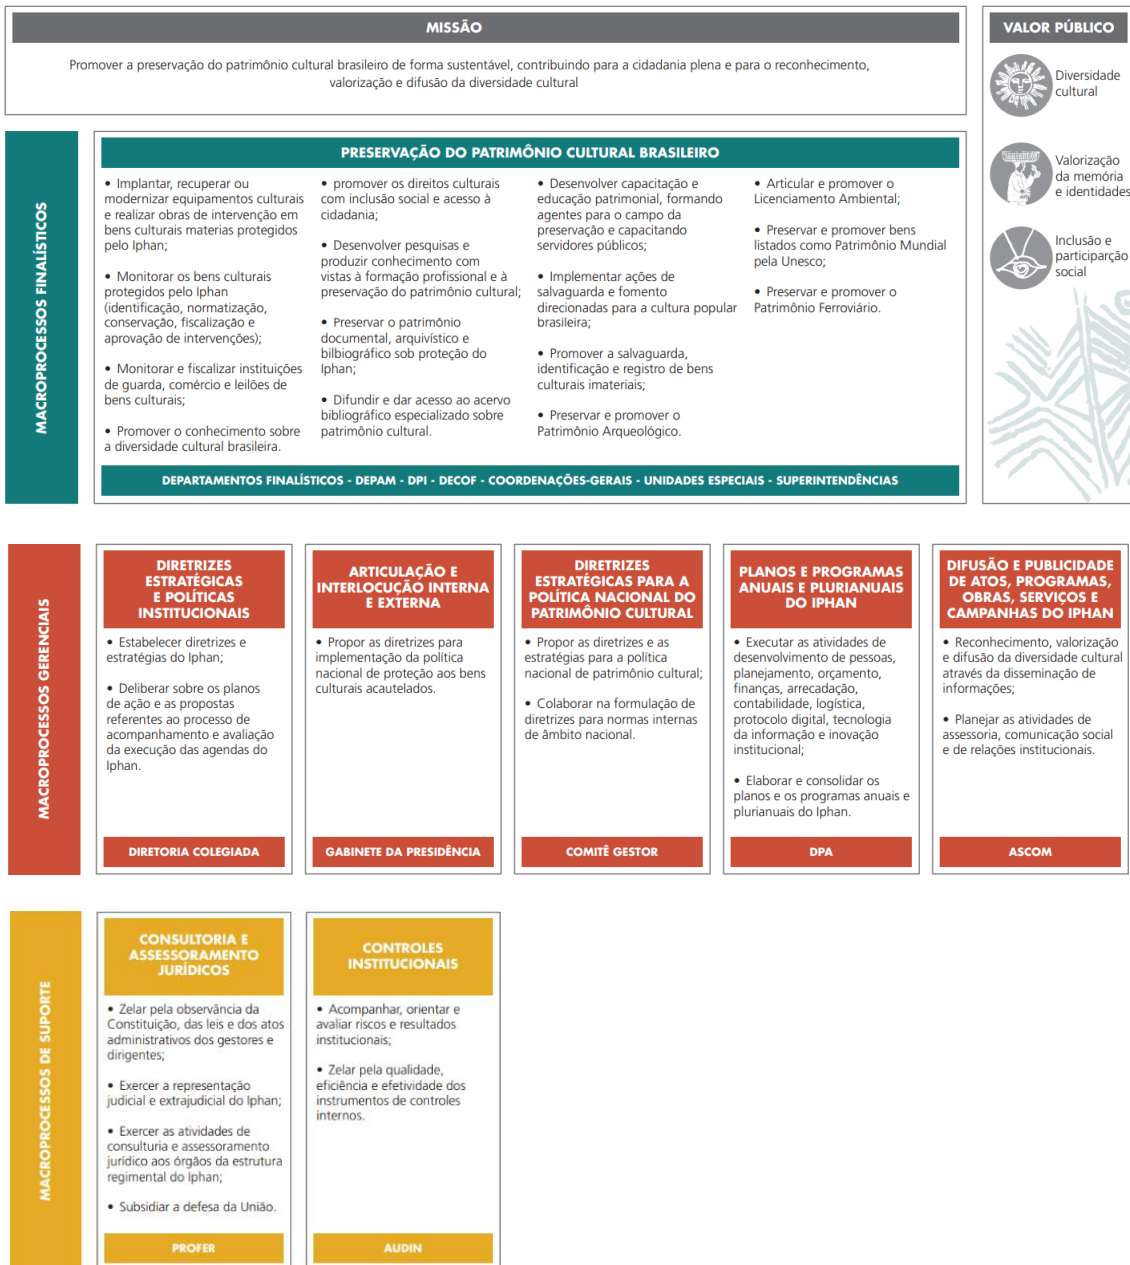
MISSÃO

Promover a preservação do patrimônio cultural brasileiro de forma sustentável, contribuindo para a cidadania plena e para o reconhecimento, valorização e difusão da diversidade cultural

VALOR PÚBLICO

Diversidade cultural

Valorização da memória e identidades

Inclusão e participarção social

MACROPROCESSOS FINALÍSTICOS

PRESERVAÇÃO DO PATRIMÔNIO CULTURAL BRASILEIRO

• Implantar, recuperar ou modernizar equipamentos culturais e realizar obras de intervenção em bens culturais materias protegidos pelo Iphan;

• Monitorar os bens culturais protegidos pelo Iphan (identificação, normatização, conservação, fiscalização e aprovação de intervenções);

• Monitorar e fiscalizar instituições de guarda, comércio e leilões de bens culturais;

• Promover o conhecimento sobre a diversidade cultural brasileira.

• promover os direitos culturais com inclusão social e acesso à cidadania;

• Desenvolver pesquisas e produzir conhecimento com vistas à formação profissional e à preservação do patrimônio cultural;

• Preservar o patrimônio documental, arquivístico e bilbiográfico sob proteção do Iphan;

• Difundir e dar acesso ao acervo bibliográfico especializado sobre patrimônio cultural.

• Desenvolver capacitação e educação patrimonial, formando agentes para o campo da preservação e capacitando servidores públicos;

• Implementar ações de salvaguarda e fomento direcionadas para a cultura popular brasileira;

• Promover a salvaguarda, identificação e registro de bens culturais imateriais;

• Preservar e promover o Patrimônio Arqueológico.

• Articular e promover o Licenciamento Ambiental;

• Preservar e promover bens listados como Patrimônio Mundial pela Unesco;

• Preservar e promover o Patrimônio Ferroviário.

DEPARTAMENTOS FINALÍSTICOS - DEPAM - DPI - DECOF - COORDENAÇÕES-GERAIS - UNIDADES ESPECIAIS - SUPERINTENDÊNCIAS

MACROPROCESSOS GERENCIAIS

DIRETRIZES ESTRATÉGICAS E POLÍTICAS INSTITUCIONAIS

• Estabelecer diretrizes e estratégias do Iphan;

• Deliberar sobre os planos de ação e as propostas referentes ao processo de acompanhamento e avaliação da execução das agendas do Iphan.

DIRETORIA COLEGIADA

ARTICULAÇÃO E INTERLOCUÇÃO INTERNA E EXTERNA

• Propor as diretrizes para implementação da política nacional de proteção aos bens culturais acautelados.

GABINETE DA PRESIDÊNCIA

DIRETRIZES ESTRATÉGICAS PARA A POLÍTICA NACIONAL DO PATRIMÔNIO CULTURAL

• Propor as diretrizes e as estratégias para a política nacional de patrimônio cultural;

• Colaborar na formulação de diretrizes para normas internas de âmbito nacional.

COMITÊ GESTOR

PLANOS E PROGRAMAS ANUAIS E PLURIANUAIS DO IPHAN

• Executar as atividades de desenvolvimento de pessoas, planejamento, orçamento, finanças, arrecadação, contabilidade, logística, protocolo digital, tecnologia da informação e inovação institucional;

• Elaborar e consolidar os planos e os programas anuais e plurianuais do Iphan.

DPA

DIFUSÃO E PUBLICIDADE DE ATOS, PROGRAMAS, OBRAS, SERVIÇOS E CAMPANHAS DO IPHAN

• Reconhecimento, valorização e difusão da diversidade cultural através da disseminação de informações;

• Planejar as atividades de assessoria, comunicação social e de relações institucionais.

ASCOM

MACROPROCESSOS DE SUPORTE

CONSULTORIA E ASSESSORAMENTO JURÍDICOS

• Zelar pela observância da Constituição, das leis e dos atos administrativos dos gestores e dirigentes;

• Exercer a representação judicial e extrajudicial do Iphan;

• Exercer as atividades de consulturia e assessoramento jurídico aos órgãos da estrutura regimental do Iphan;

• Subsidiar a defesa da União.

PROFER

CONTROLES INSTITUCIONAIS

• Acompanhar, orientar e avaliar riscos e resultados institucionais;

• Zelar pela qualidade, eficiência e efetividade dos instrumentos de controles internos.

AUDIN